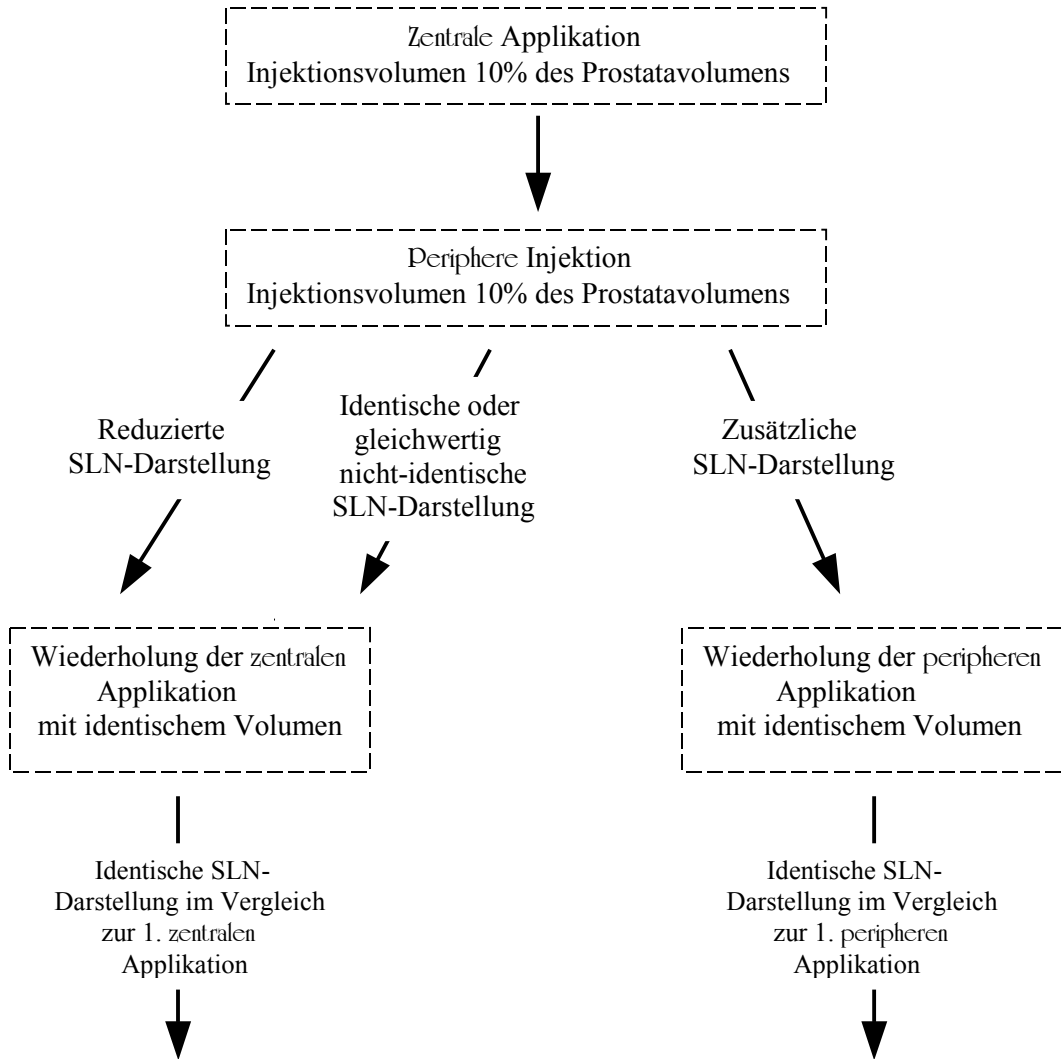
Zentrale Applikation
Injektionsvolumen 10% des Prostatavolumens

Periphere Injektion
Injektionsvolumen 10% des Prostatavolumens

Reduzierte SLN-Darstellung

Identische oder gleichwertig nicht-identische SLN-Darstellung

Zusätzliche SLN-Darstellung

Wiederholung der zentralen Applikation mit identischem Volumen

Wiederholung der peripheren Applikation mit identischem Volumen

Identische SLN-Darstellung im Vergleich zur 1. zentralen Applikation

Identische SLN-Darstellung im Vergleich zur 1. peripheren Applikation